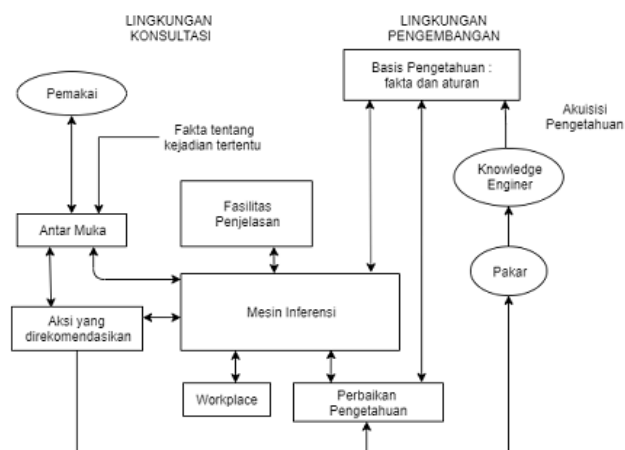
LINGKUNGAN KONSULTASI

LINGKUNGAN PENGEMBANGAN

Basis Pengetahuan : fakta dan aturan

Pemakai

Fakta tentang kejadian tertentu

Akuisisi Pengetahuan

Knowledge Enginer

Fasilitas Penjelasan

Antar Muka

Pakar

Mesin Inferensi

Aksi yang direkomendasikan

Workplace

Perbaikan Pengetahuan